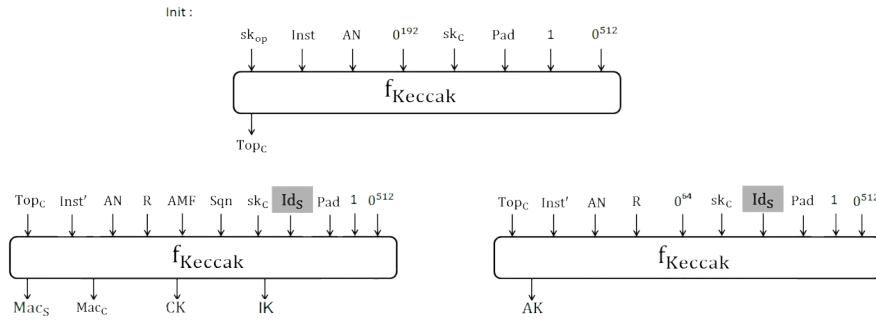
Init :

$sk_{op}$ Inst AN $0^{192}$ $sk_C$ Pad 1 $0^{512}$

$f_{Keccak}$

$Top_C$

$Top_C$ Inst' AN R AMF Sqn $sk_C$ $Id_S$ Pad 1 $0^{512}$

$f_{Keccak}$

$Mac_S$ $Mac_C$ CK IK

$Top_C$ Inst' AN R $0^{64}$ $sk_C$ $Id_S$ Pad 1 $0^{512}$

$f_{Keccak}$

AK